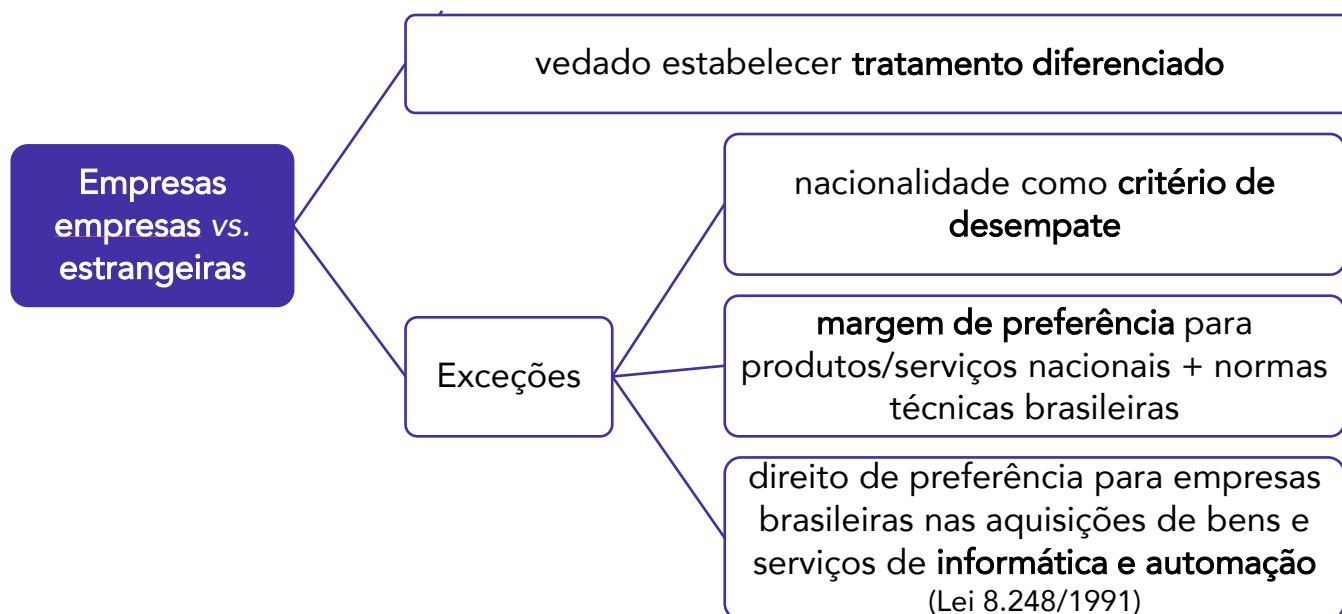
Empresas empresas vs. estrangeiras

vedado estabelecer tratamento diferenciado

Exceções

nacionalidade como critério de desempate

margem de preferência para produtos/serviços nacionais + normas técnicas brasileiras

direito de preferência para empresas brasileiras nas aquisições de bens e serviços de informática e automação (Lei 8.248/1991)